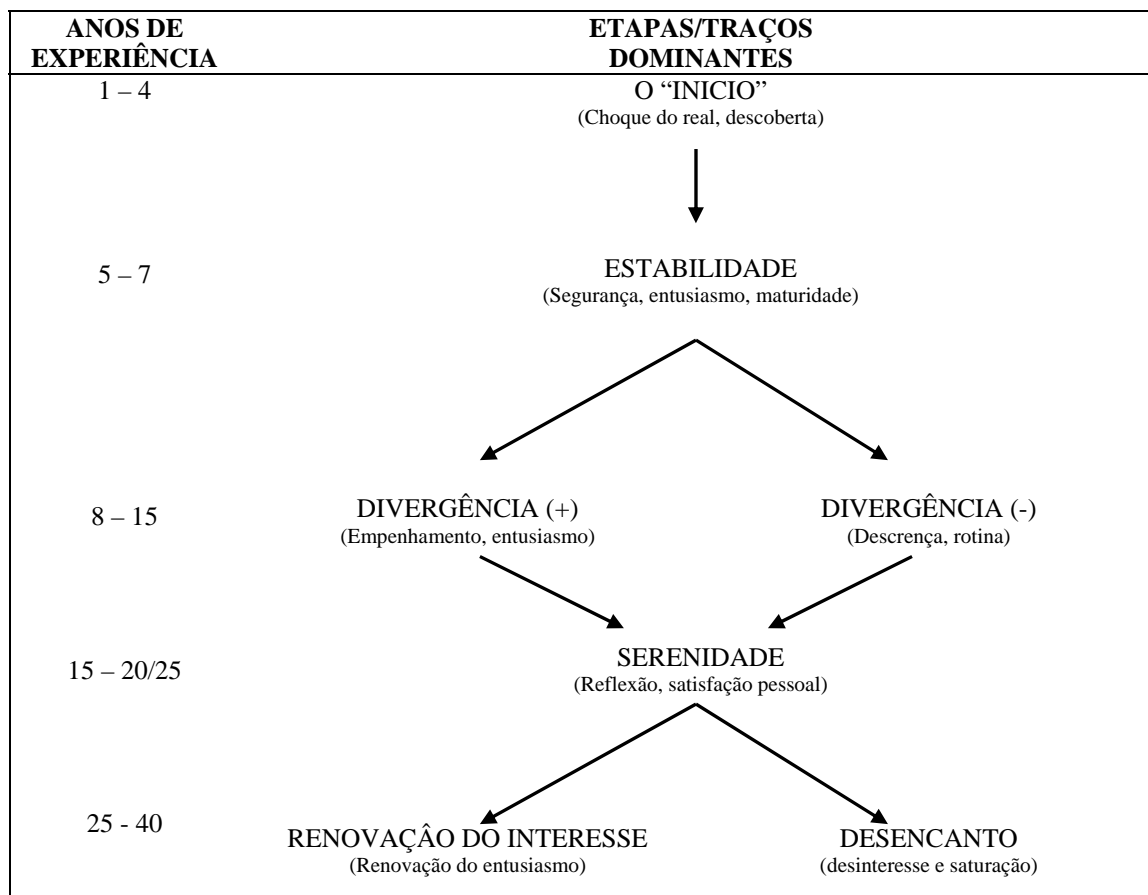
| ANOS DE EXPERIÊNCIA | ETAPAS/TRAÇOS DOMINANTES |
|---|---|
| 1 – 4 | O “INICIO” (Choque do real, descoberta) |
| 5 – 7 | ESTABILIDADE (Segurança, entusiasmo, maturidade) |
| 8 – 15 | DIVERGÊNCIA (+) (Empenhamento, entusiasmo) DIVERGÊNCIA (-) (Descrença, rotina) |
| 15 – 20/25 | SERENIDADE (Reflexão, satisfação pessoal) |
| 25 - 40 | RENOVAÇÂO DO INTERESSE (Renovação do entusiasmo) DESENCANTO (desinteresse e saturação) |